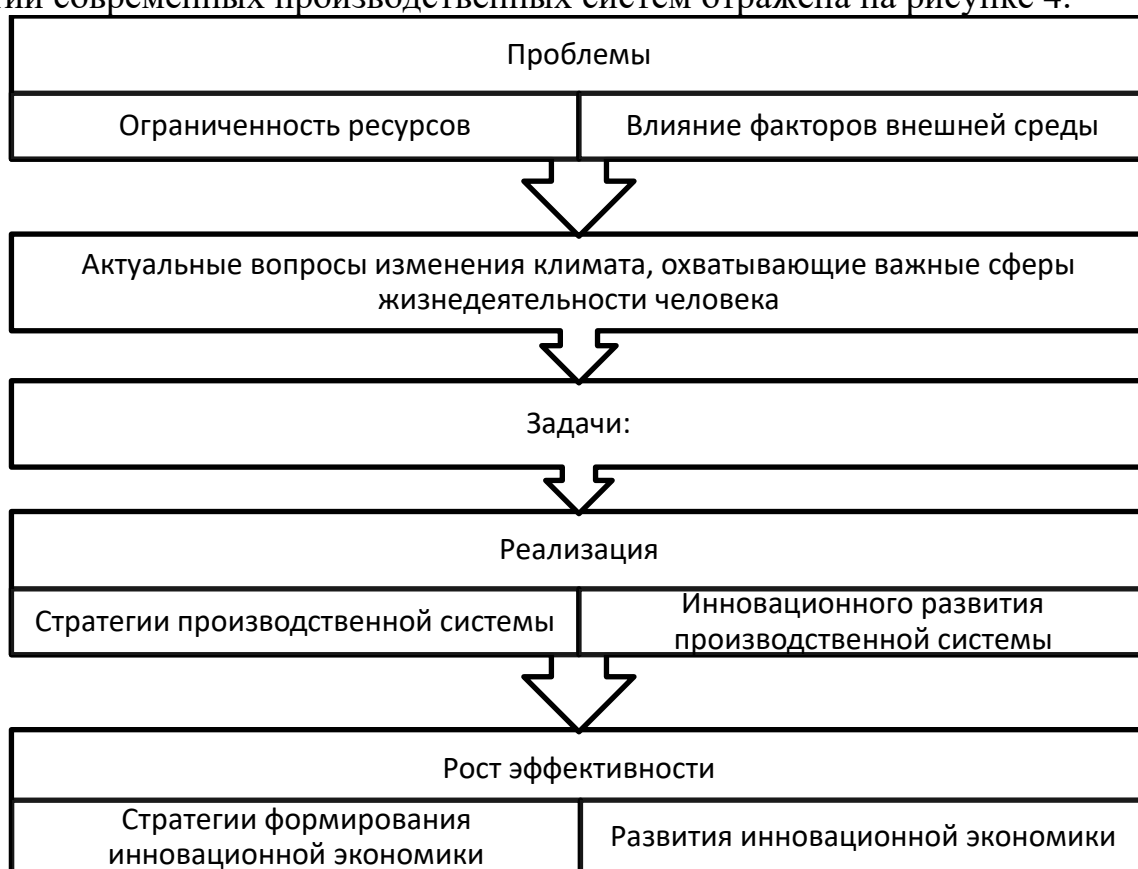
ии современных производственных систем отражена на рисунке 4.

Проблемы

Ограниченность ресурсов

Влияние факторов внешней среды

Актуальные вопросы изменения климата, охватывающие важные сферы жизнедеятельности человека

Задачи:

Реализация

Стратегии производственной системы

Инновационного развития производственной системы

Рост эффективности

Стратегии формирования инновационной экономики

Развития инновационной экономики